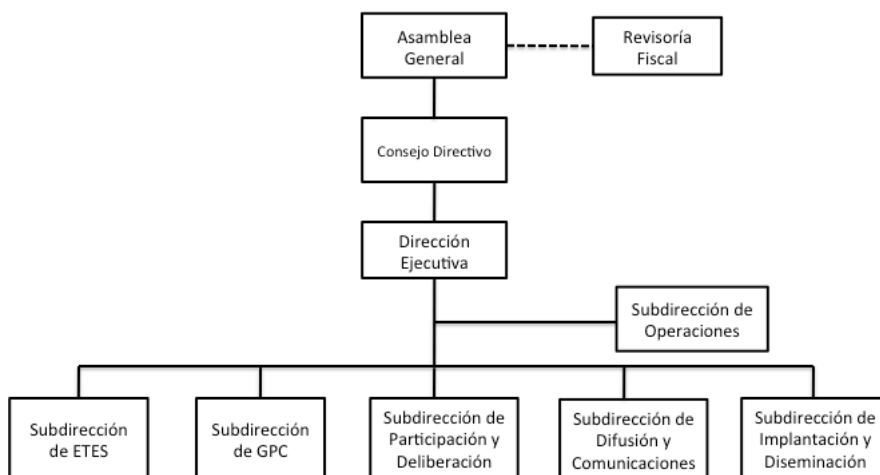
Asamblea General

Revisoría Fiscal

Consejo Directivo

Dirección Ejecutiva

Subdirección de Operaciones

Subdirección de ETES

Subdirección de GPC

Subdirección de Participación y Deliberación

Subdirección de Difusión y Comunicaciones

Subdirección de Implantación y Diseminación